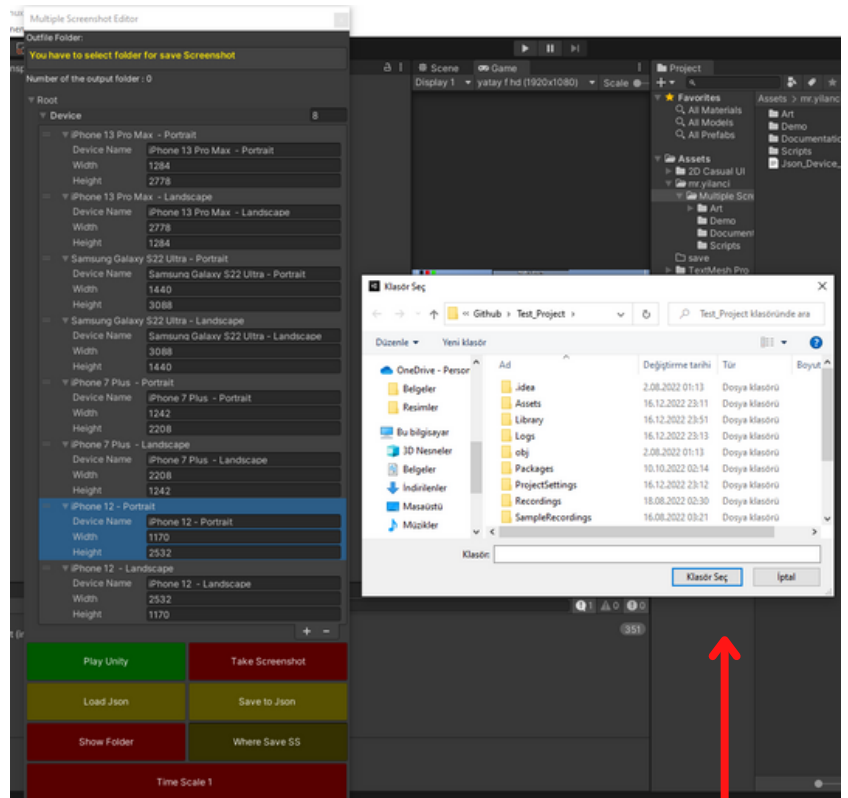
Multiple Screenshot Editor
Outfile Folder:
You have to select folder for save Screenshot
Number of the output folder : 0
Root
Device 8
iPhone 13 Pro Max - Portrait
Device Name iPhone 13 Pro Max - Portrait
Width 1284
Height 2778
iPhone 13 Pro Max - Landscape
Device Name iPhone 13 Pro Max - Landscape
Width 2778
Height 1284
Samsung Galaxy S22 Ultra - Portrait
Device Name Samsung Galaxy S22 Ultra - Portrait
Width 1440
Height 3088
Samsung Galaxy S22 Ultra - Landscape
Device Name Samsung Galaxy S22 Ultra - Landscape
Width 3088
Height 1440
iPhone 7 Plus - Portrait
Device Name iPhone 7 Plus - Portrait
Width 1242
Height 2208
iPhone 7 Plus - Landscape
Device Name iPhone 7 Plus - Landscape
Width 2208
Height 1242
iPhone 12 - Portrait
Device Name iPhone 12 - Portrait
Width 1170
Height 2532
iPhone 12 - Landscape
Device Name iPhone 12 - Landscape
Width 2532
Height 1170
+ -
Play Unity
Take Screenshot
Load Json
Save to Json
Show Folder
Where Save SS
Time Scale 1

Scene Game
Display 1 yatay f hd (1920x1080) Scale
Project
Favorites
All Materials
All Models
All Prefabs
Assets
2D Casual UI
mr.yilanci
Multiple Scre
Art
Demo
Document
Scripts
save
TextMesh Pro
Assets > mr.yilanc
Art
Demo
Documentatio
Scripts
Json_Device_

Klasör Seç
« Github > Test_Project >
Test_Project klasöründe ara
Düzenle Yeni klasör
OneDrive - Persor
Belgeler
Resimler
Bu bilgisayar
3D Nesneler
Belgeler
İndirilenler
Masaüstü
Müzikler
| Ad | Değiştirme tarihi | Tür | Boyut |
|---|---|---|---|
| .idea | 2.08.2022 01:13 | Dosya klasörü | |
| Assets | 16.12.2022 23:11 | Dosya klasörü | |
| Library | 16.12.2022 23:51 | Dosya klasörü | |
| Logs | 16.12.2022 23:13 | Dosya klasörü | |
| obj | 2.08.2022 01:13 | Dosya klasörü | |
| Packages | 10.10.2022 02:14 | Dosya klasörü | |
| ProjectSettings | 16.12.2022 23:12 | Dosya klasörü | |
| Recordings | 18.08.2022 02:30 | Dosya klasörü | |
| SampleRecordings | 16.08.2022 03:21 | Dosya klasörü | |
Klasör:
Klasör Seç
İptal
1 0 0
351